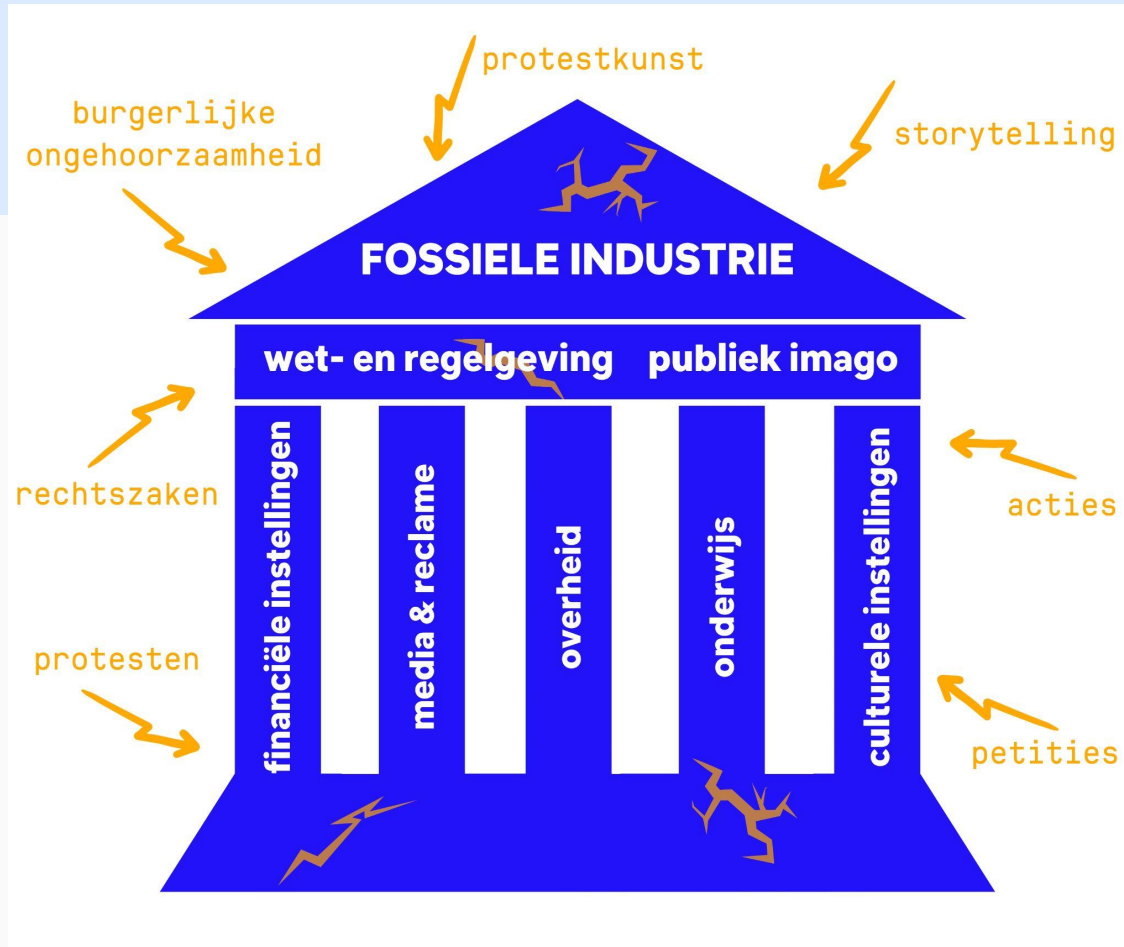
protestkunst

burgerlijke ongehoorzaamheid

storytelling

FOSSIELE INDUSTRIE

wet- en regelgeving publiek imago

rechtszaken

financiële instellingen

media & reclame

overheid

onderwijs

culturele instellingen

acties

protesten

petities